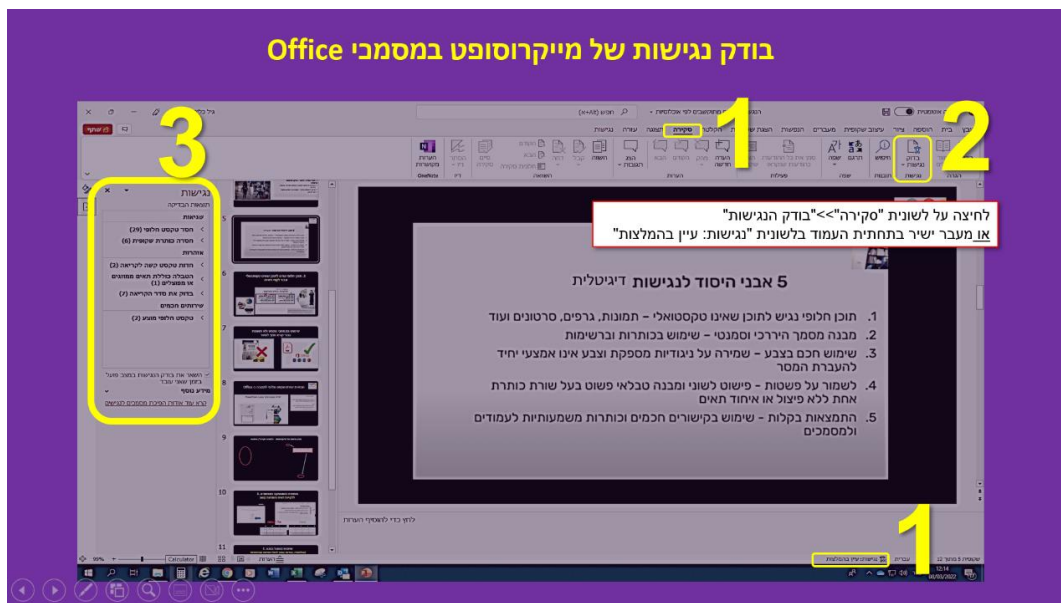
בודק נגישות של מייקרוסופט במסמכי Office

3

1

2

נגישות

תוצאות הבדיקה

שגיאות

חסר טקסט חלופי (29)

חסרה כותרת שקופית (6)

אזהרות

חדות טקסט קשה לקריאה (2)

הטבלה כוללת תאים ממוזגים או מפוצלים (1)

בדוק את סדר הקריאה (7)

שיפורים חכמים

טקסט חלופי מוצע (2)

לחיצה על לשונית "סקירה">>"בודק הנגישות"
או מעבר ישיר בתחתית העמוד בלשונית "נגישות: עיין בהמלצות"

5 אבני היסוד לנגישות דיגיטלית

1. תוכן חלופי נגיש לתוכן שאינו טקסטואלי – תמונות, גרפים, סרטונים ועוד
2. מבנה מסמך היררכי סמנטי – שימוש בכותרות וברשימות
3. שימוש חכם בצבע – שמירה על ניגודיות מספקת וצבע אינו אמצעי יחיד להעברת המסר
4. לשמור על פשטות - פישוט לשוני ומבנה טבלאי פשוט בעל שורת כותרת אחת ללא פיצול או איחוד תאים
5. התמצאות בקלות - שימוש בקישורים חכמים וכותרות משמעותיות לעמודים ולמסמכים

1

נגישות: עיין בהמלצות

סקירה

בודק נגישות

לחץ כדי להוסיף הערות

12:14
08/03/2022